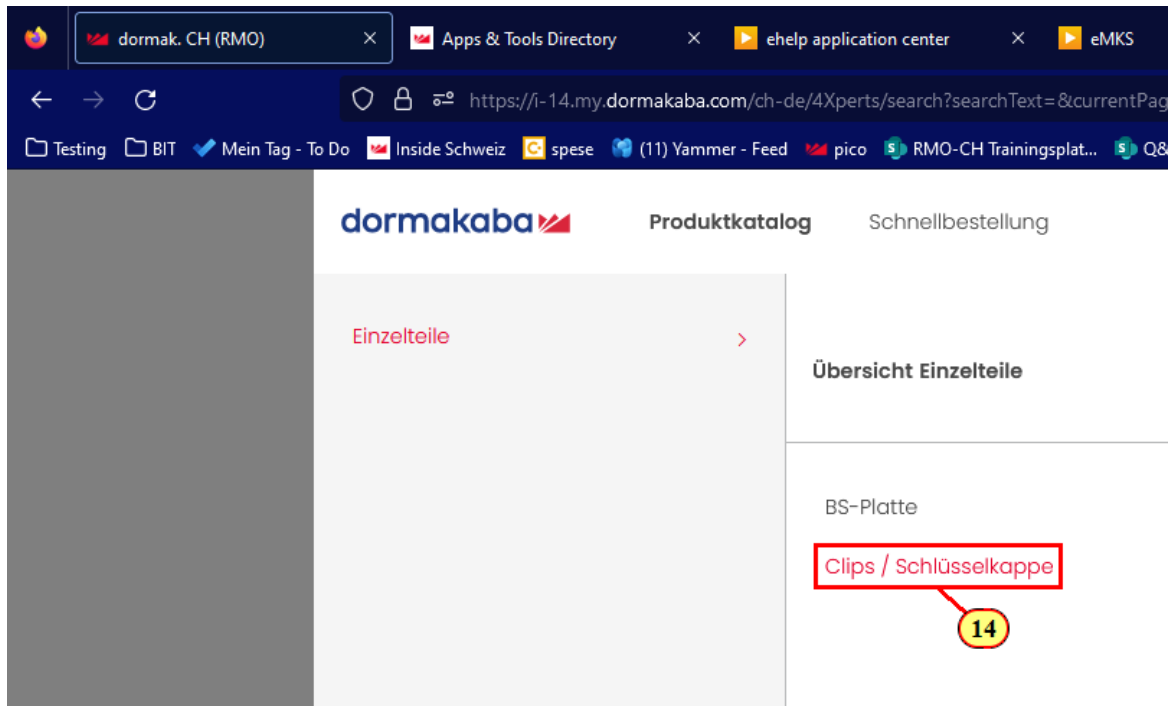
dormak. CH (RMO) ×
Apps & Tools Directory ×
ehelp application center ×
eMKS

https://i-14.my.dormakaba.com/ch-de/4Xperts/search?searchText=&currentPag

Testing
BIT
Mein Tag - To Do
Inside Schweiz
spese
(11) Yammer - Feed
pico
RMO-CH Trainingsplat...
Q&

dormakaba
Produktkatalog
Schnellbestellung

Einzelteile >

Übersicht Einzelteile

BS-Platte
Clips / Schlüsselkappe

14